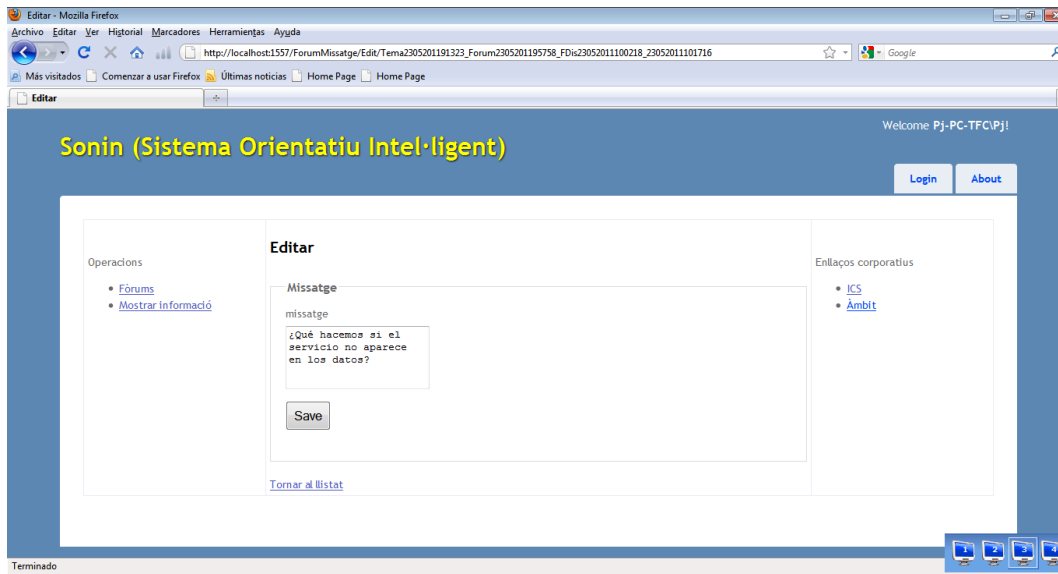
Editar - Mozilla Firefox

Archivo Editar Ver Historial Marcadores Herramientas Ayuda

http://localhost:1557/ForumMissatge/Edit/Tema2305201191323_Forum2305201195758_FDis23052011100218_23052011101716

Google

Más visitados Comenzar a usar Firefox Últimas noticias Home Page Home Page

Editar

Welcome Pj-PC-TFC\Pj!

Sonin (Sistema Orientatiu Intel·ligent)

Login About

Operacions

- Fòrums
- Mostrar informació

Editar

Missatge

missatge

¿Qué hacemos si el servicio no aparece en los datos?

Save

Tornar al llistat

Enllaços corporatius

- ICS
- Àmbit

Terminado

1 2 3 4